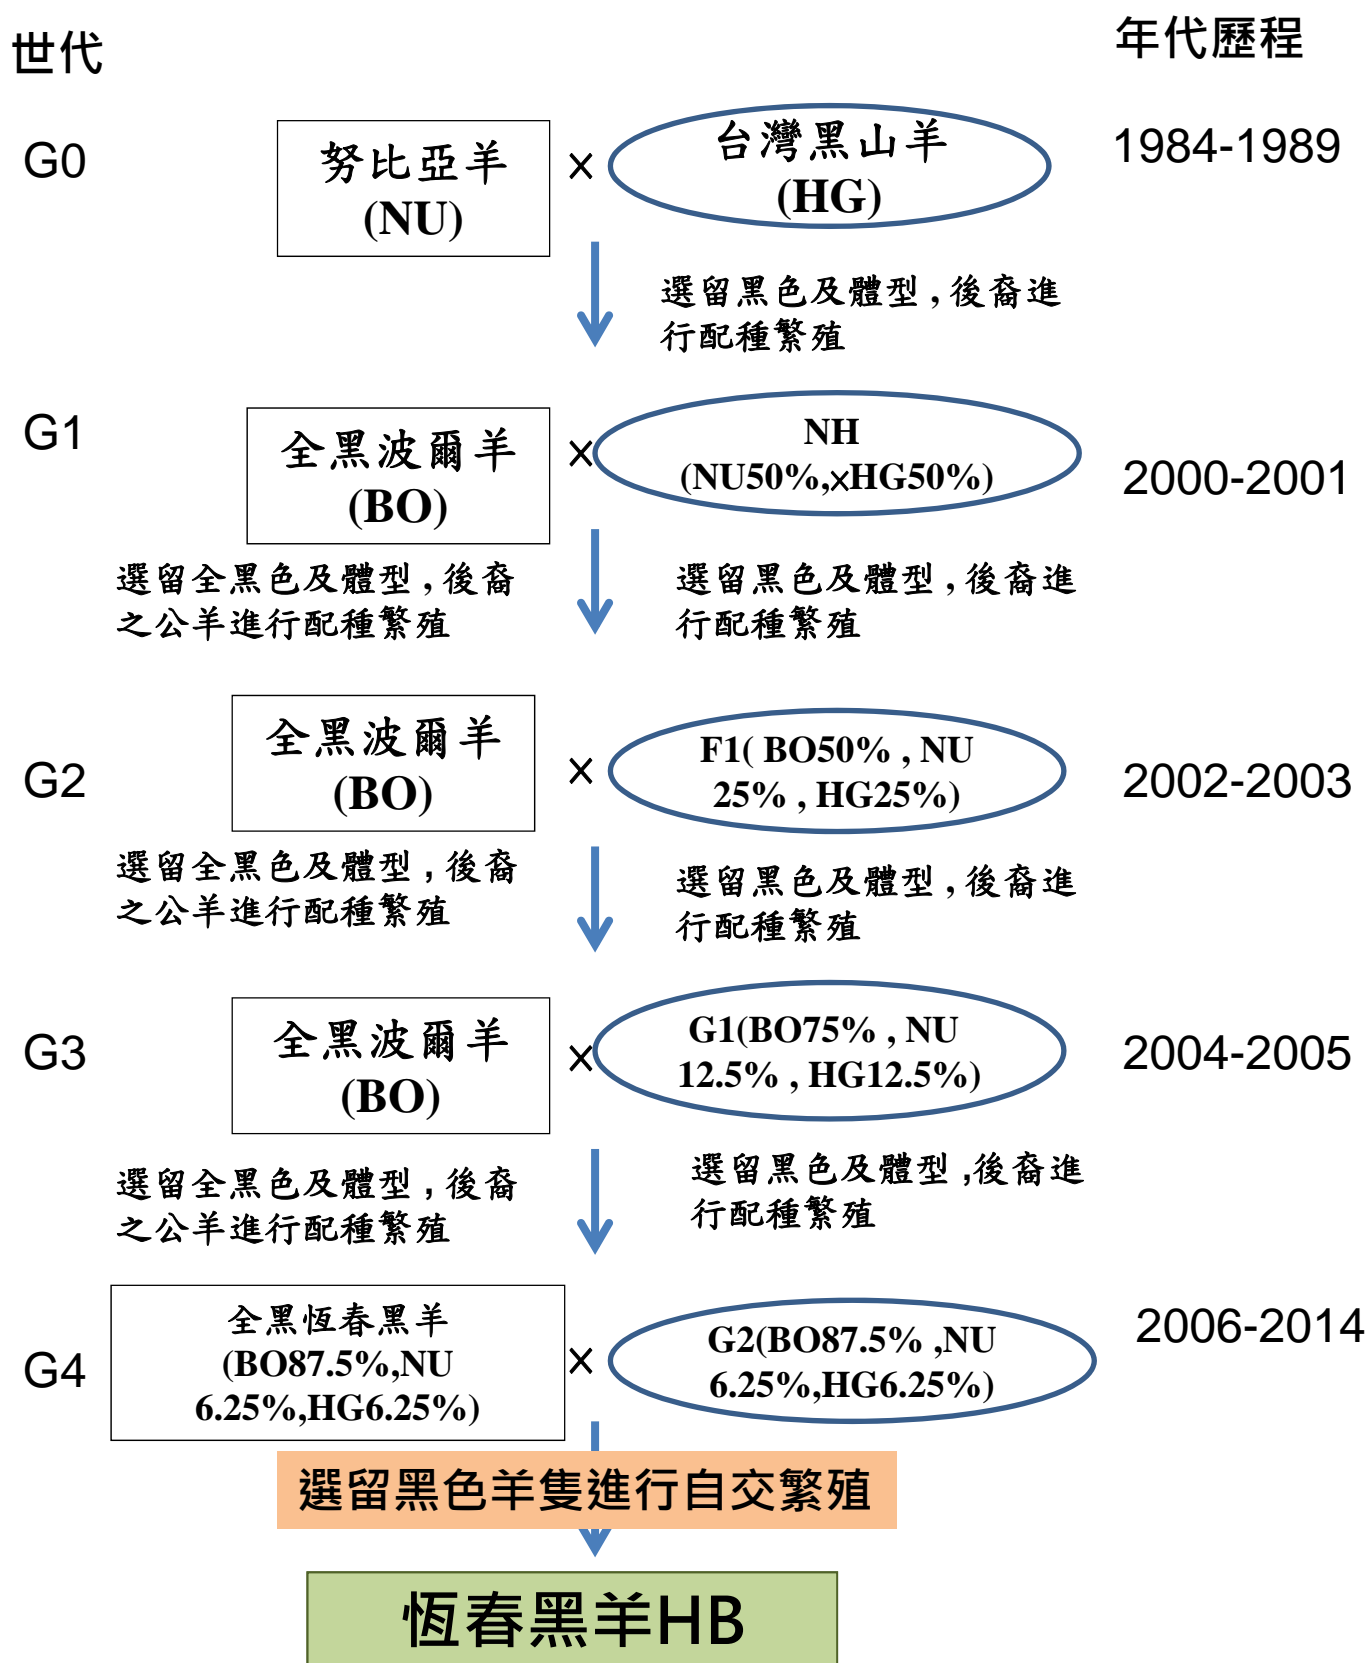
世代

年代歷程

G0

努比亞羊 (NU)

×

台灣黑山羊 (HG)

1984-1989

選留黑色及體型，後裔進行配種繁殖

G1

全黑波爾羊 (BO)

×

NH (NU50%,xHG50%)

2000-2001

選留全黑色及體型，後裔之公羊進行配種繁殖

選留黑色及體型，後裔進行配種繁殖

全黑波爾羊 (BO)

G2

×

F1( BO50% , NU 25% , HG25%)

2002-2003

選留全黑色及體型，後裔之公羊進行配種繁殖

選留黑色及體型，後裔進行配種繁殖

G3

全黑波爾羊 (BO)

×

G1(BO75% , NU 12.5% , HG12.5%)

2004-2005

選留全黑色及體型，後裔之公羊進行配種繁殖

選留黑色及體型 ,後裔進行配種繁殖

G4

全黑恆春黑羊 (BO87.5%,NU 6.25%,HG6.25%)

×

G2(BO87.5% ,NU 6.25%,HG6.25%)

2006-2014

選留黑色羊隻進行自交繁殖

恆春黑羊HB